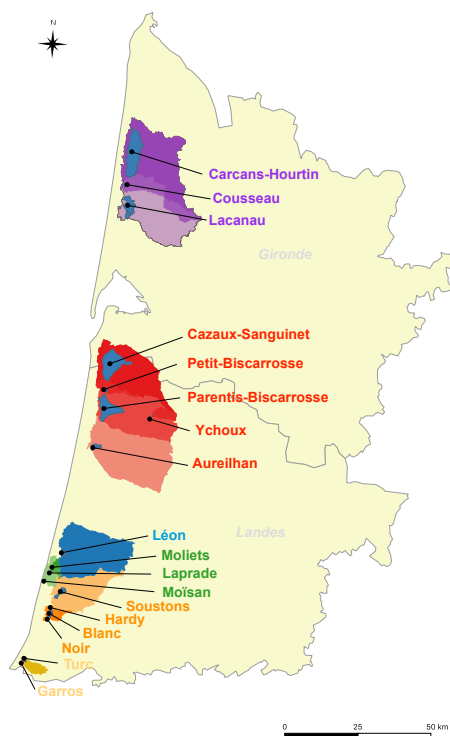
N

Carcans-Hourtin
Cousseau
Lacanau

Gironde

Cazaux-Sanguinet
Petit-Biscarrosse
Parentis-Biscarrosse
Ychoux
Aureilhan

Landes

Léon
Moliets
Laprade
Moïsan
Soustons
Hardy
Blanc
Noir
Turc
Garros

0 25 50 km